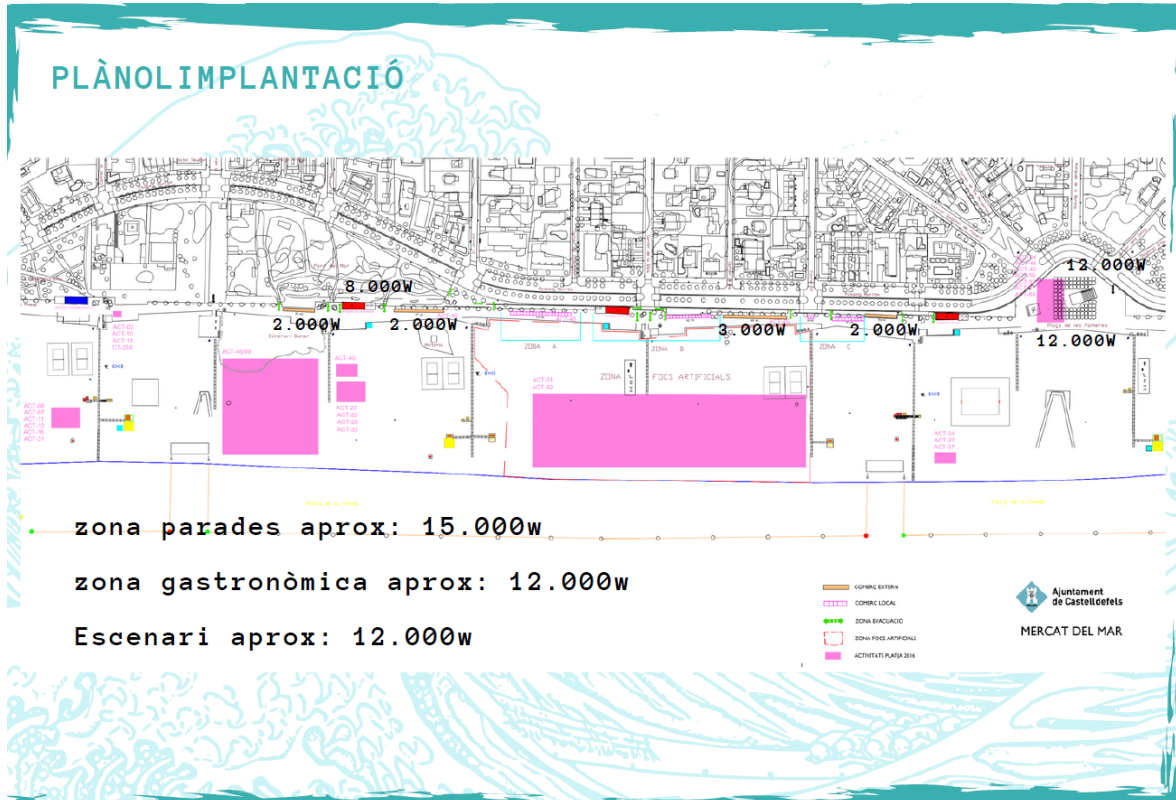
PLÀNOLIMPLANTACIÓ

8.000W

12.000W

2.000W

2.000W

3.000W

2.000W

12.000W

ZONA A

ZONA B

ZONA C

ZONA FOCS ARTIFICIALS

ACT-02
ACT-10
ACT-11
CT-224

ACT-48/49

ACT-40

ACT-20
ACT-22
ACT-29
ACT-33

ACT-31
ACT-42

ACT-08
ACT-07
ACT-15
ACT-13
ACT-16
ACT-21

ACT-34
ACT-37
ACT-37

Plaça de les Palmeres

zona parades aprox: 15.000w

zona gastronòmica aprox: 12.000w

Escenari aprox: 12.000w

COMERÇ EXTERN
COMERÇ LOCAL
ZONA EVACUACIÓ
ZONA FOCS ARTIFICIALS
ACTIVITATS PLATJA 2016

Ajuntament de Castelldefels

MERCAT DEL MAR